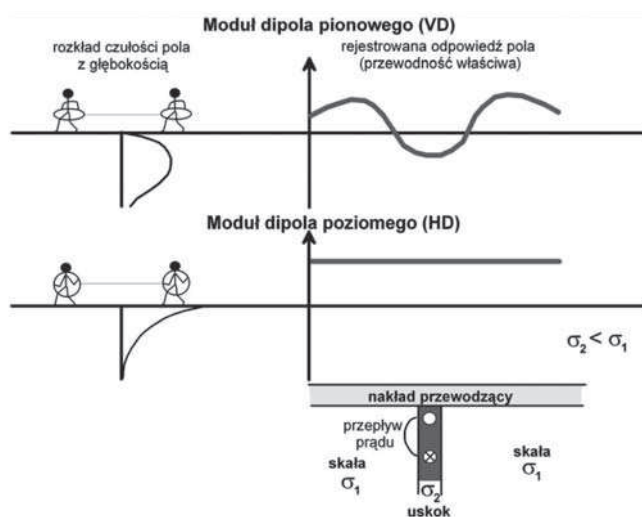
Moduł dipola pionowego (VD)

rozkład czułości pola z głębokością

rejestrowana odpowiedź pola (przewodność właściwa)

Moduł dipola poziomego (HD)

$\sigma_2 < \sigma_1$

nakład przewodzący

przepływ prądu

skała $\sigma_1$

$\sigma_2$

uskok

skała $\sigma_1$